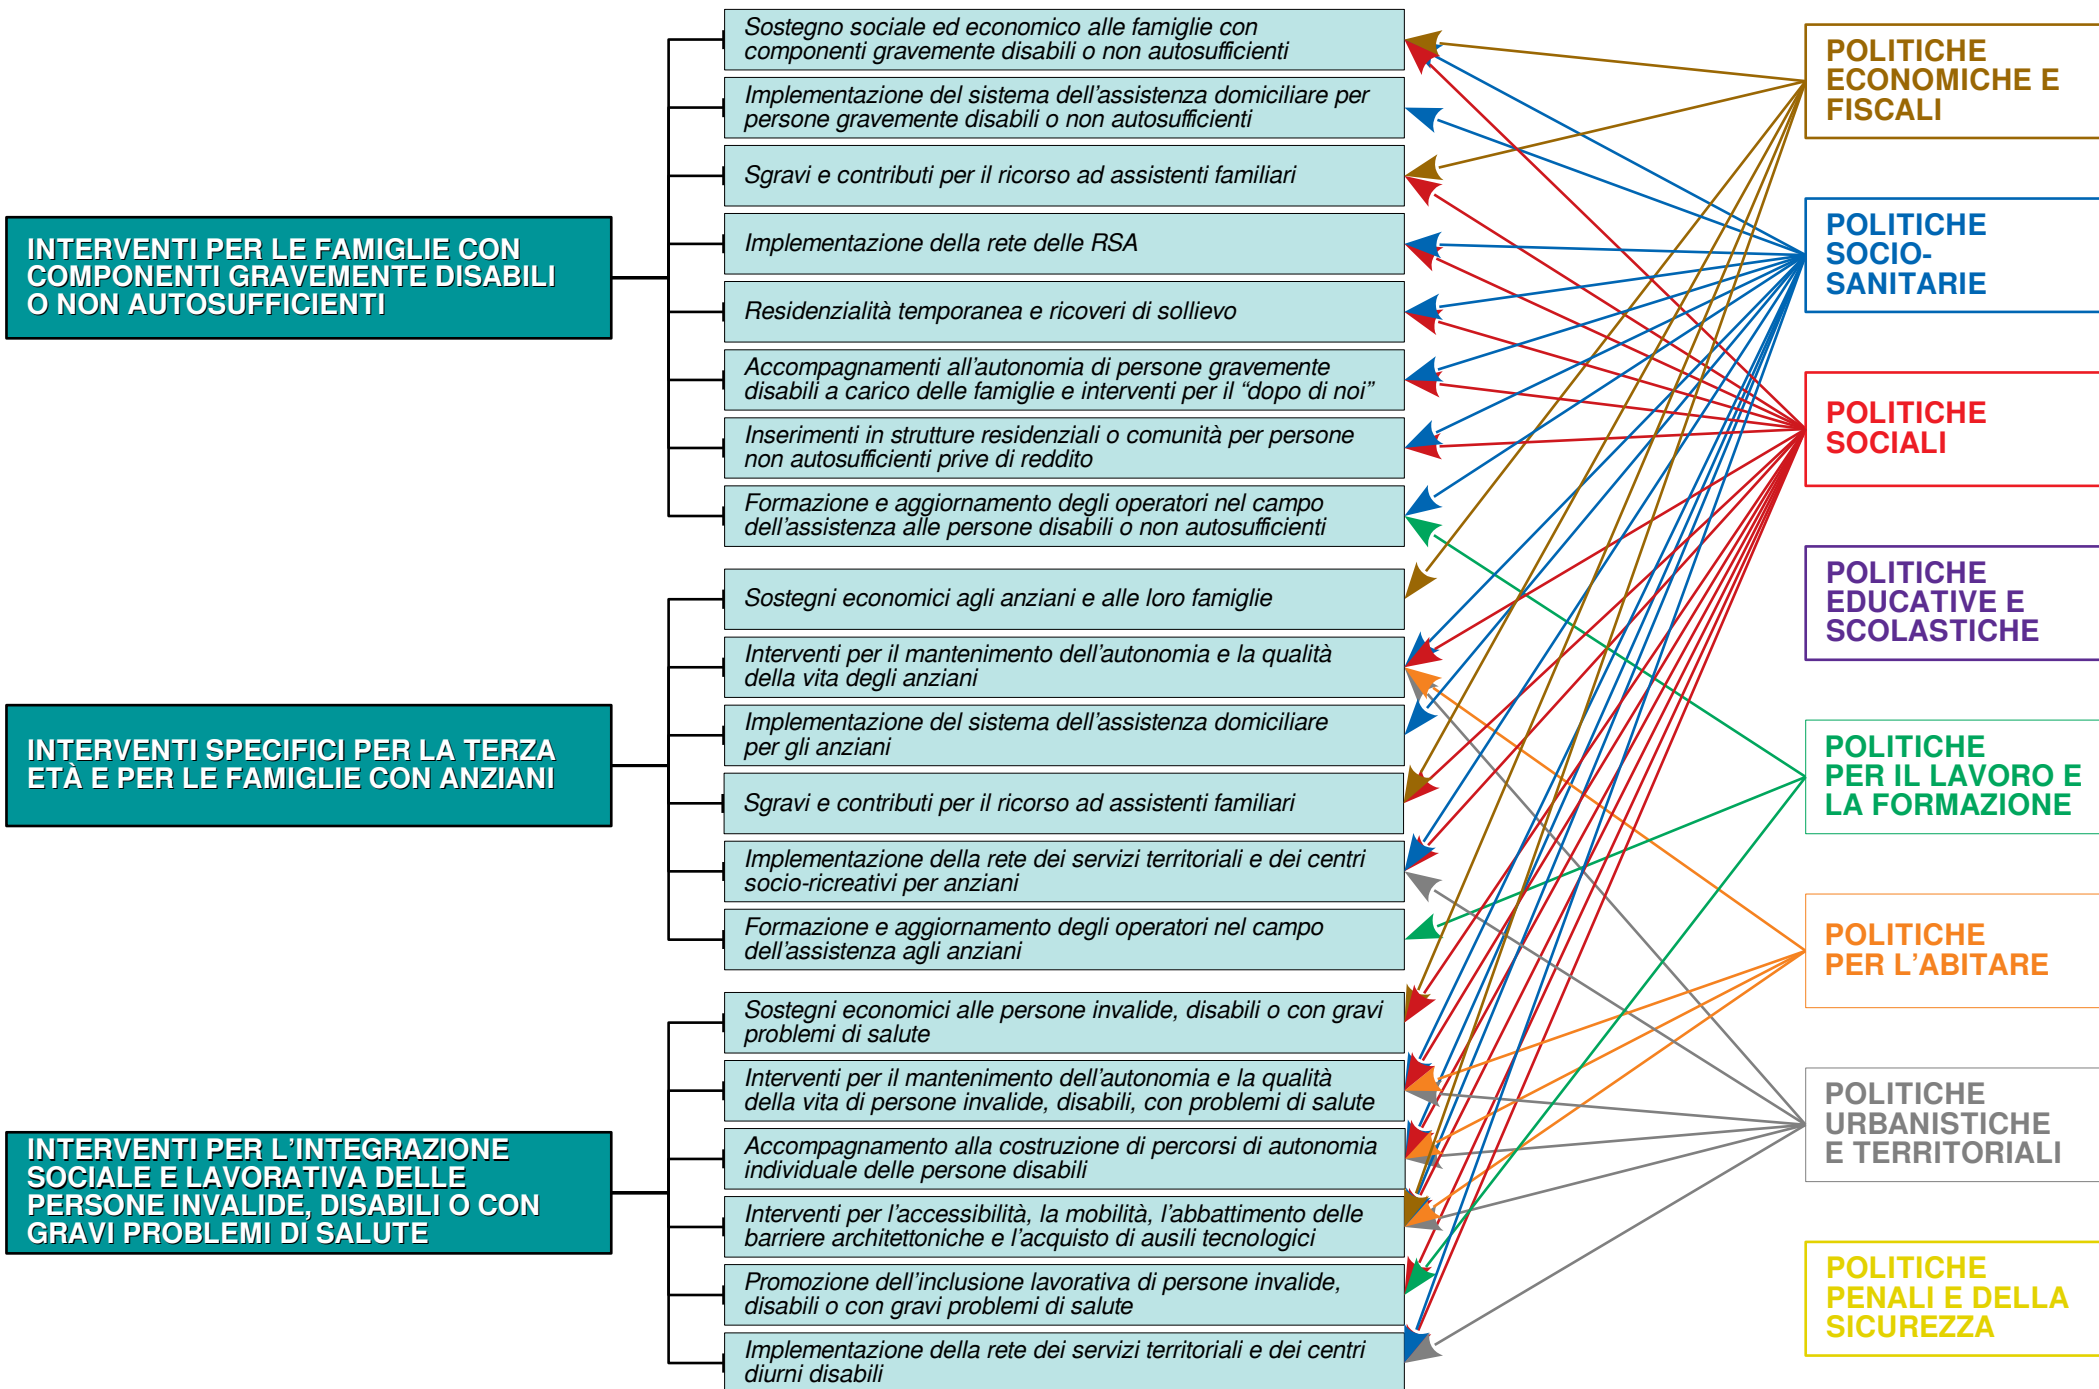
INTERVENTI PER LE FAMIGLIE CON COMPONENTI GRAVEMENTE DISABILI O NON AUTOSUFFICIENTI

Sostegno sociale ed economico alle famiglie con componenti gravemente disabili o non autosufficienti

Implementazione del sistema dell'assistenza domiciliare per persone gravemente disabili o non autosufficienti

Sgravi e contributi per il ricorso ad assistenti familiari

Implementazione della rete delle RSA

Residenzialità temporanea e ricoveri di sollievo

Accompagnamenti all'autonomia di persone gravemente disabili a carico delle famiglie e interventi per il "dopo di noi"

Inserimenti in strutture residenziali o comunità per persone non autosufficienti prive di reddito

Formazione e aggiornamento degli operatori nel campo dell'assistenza alle persone disabili o non autosufficienti

INTERVENTI SPECIFICI PER LA TERZA ETÀ E PER LE FAMIGLIE CON ANZIANI

Sostegni economici agli anziani e alle loro famiglie

Interventi per il mantenimento dell'autonomia e la qualità della vita degli anziani

Implementazione del sistema dell'assistenza domiciliare per gli anziani

Sgravi e contributi per il ricorso ad assistenti familiari

Implementazione della rete dei servizi territoriali e dei centri socio-ricreativi per anziani

Formazione e aggiornamento degli operatori nel campo dell'assistenza agli anziani

INTERVENTI PER L'INTEGRAZIONE SOCIALE E LAVORATIVA DELLE PERSONE INVALIDE, DISABILI O CON GRAVI PROBLEMI DI SALUTE

Sostegni economici alle persone invalide, disabili o con gravi problemi di salute

Interventi per il mantenimento dell'autonomia e la qualità della vita di persone invalide, disabili, con problemi di salute

Accompagnamento alla costruzione di percorsi di autonomia individuale delle persone disabili

Interventi per l'accessibilità, la mobilità, l'abbattimento delle barriere architettoniche e l'acquisto di ausili tecnologici

Promozione dell'inclusione lavorativa di persone invalide, disabili o con gravi problemi di salute

Implementazione della rete dei servizi territoriali e dei centri diurni disabili

POLITICHE ECONOMICHE E FISCALI

POLITICHE SOCIO-SANITARIE

POLITICHE SOCIALI

POLITICHE EDUCATIVE E SCOLASTICHE

POLITICHE PER IL LAVORO E LA FORMAZIONE

POLITICHE PER L'ABITARE

POLITICHE URBANISTICHE E TERRITORIALI

POLITICHE PENALI E DELLA SICUREZZA